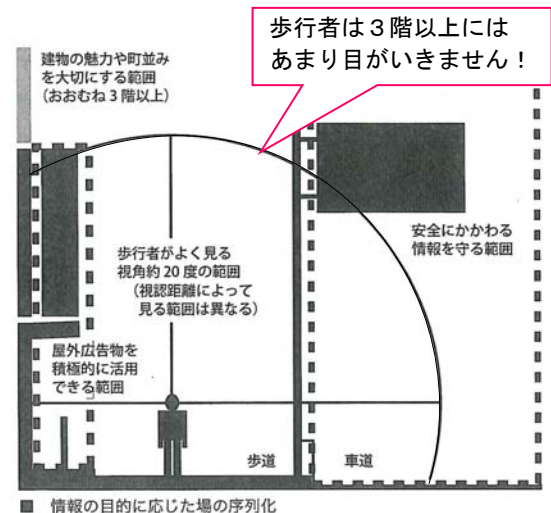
歩行者は３階以上には
あまり目がいきません！

建物の魅力や町並みを大切にする範囲（おおむね３階以上）

歩行者がよく見る視角約 20 度の範囲（視認距離によって見る範囲は異なる）

安全にかかわる情報を守る範囲

屋外広告物を積極的に活用できる範囲

歩道

車道

■ 情報の目的に応じた場の序列化